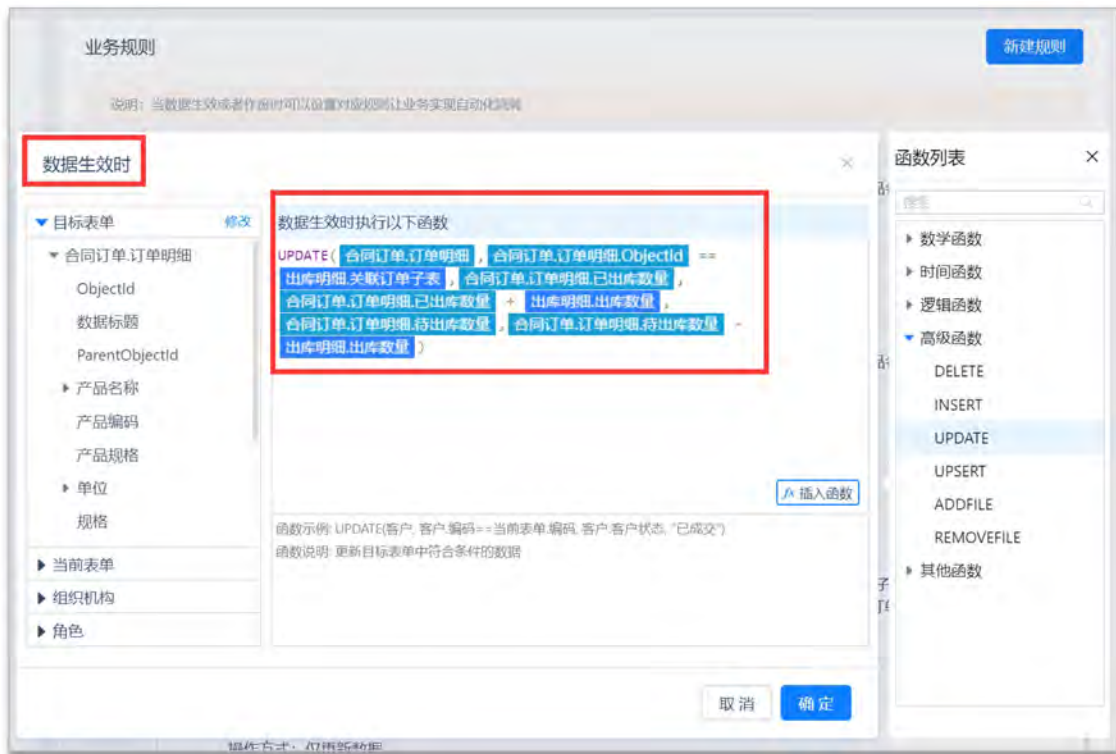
业务规则

新建规则

说明：当数据生效或者作废时可以设置对应规则让业务实现自动化处理

数据生效时

×

▼ 目标表单 修改

▼ 合同订单.订单明细

ObjectId

数据标题

ParentObjectId

▸ 产品名称

产品编码

产品规格

▸ 单位

规格

▶ 当前表单

▶ 组织机构

▶ 角色

数据生效时执行以下函数

UPDATE( 合同订单.订单明细 , 合同订单.订单明细.ObjectId == 出库明细.关联订单子表 , 合同订单.订单明细.已出库数量 , 合同订单.订单明细.已出库数量 + 出库明细.出库数量 , 合同订单.订单明细.待出库数量 , 合同订单.订单明细.待出库数量 - 出库明细.出库数量 )

fx 插入函数

函数示例: UPDATE(客户, 客户.编码==当前表单.编码, 客户.客户状态, "已成交")

函数说明: 更新目标表单中符合条件的数据

取消

确定

函数列表

×

搜索

▸ 数学函数

▸ 时间函数

▸ 逻辑函数

▼ 高级函数

DELETE

INSERT

UPDATE

UPSERT

ADDFILE

REMOVEFILE

▸ 其他函数

操作方式：仅更新数据